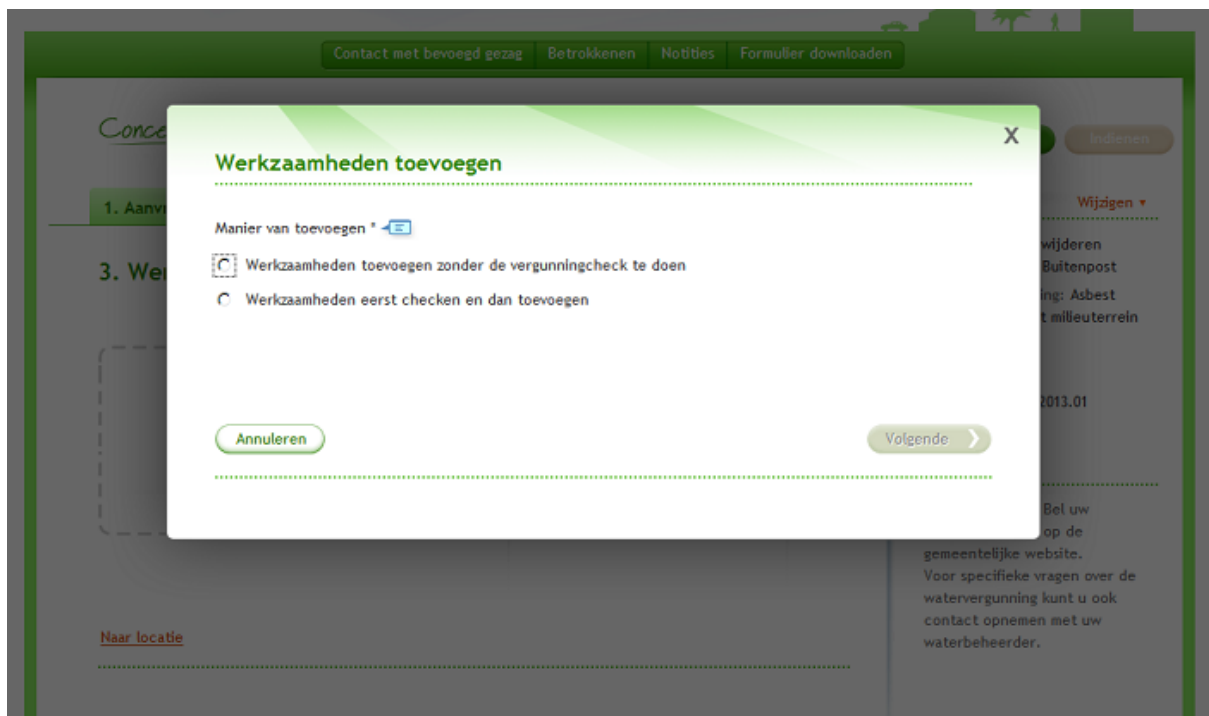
Contact met bevoegd gezag | Betrokkenen | Notities | Formulier downloaden

Conce

Indienen

1. Aanv

Wijzigen ▾

3. We

wijderen
Buitenpost
ing: Asbest
t milieuterrein

2013.01

Werkzaamheden toevoegen

X

Manier van toevoegen *

Werkzaamheden toevoegen zonder de vergunningcheck te doen

Werkzaamheden eerst checken en dan toevoegen

Annuleren

Volgende

Bel uw
op de
gemeentelijke website.
Voor specifieke vragen over de watervergunning kunt u ook contact opnemen met uw waterbeheerder.

Naar locatie